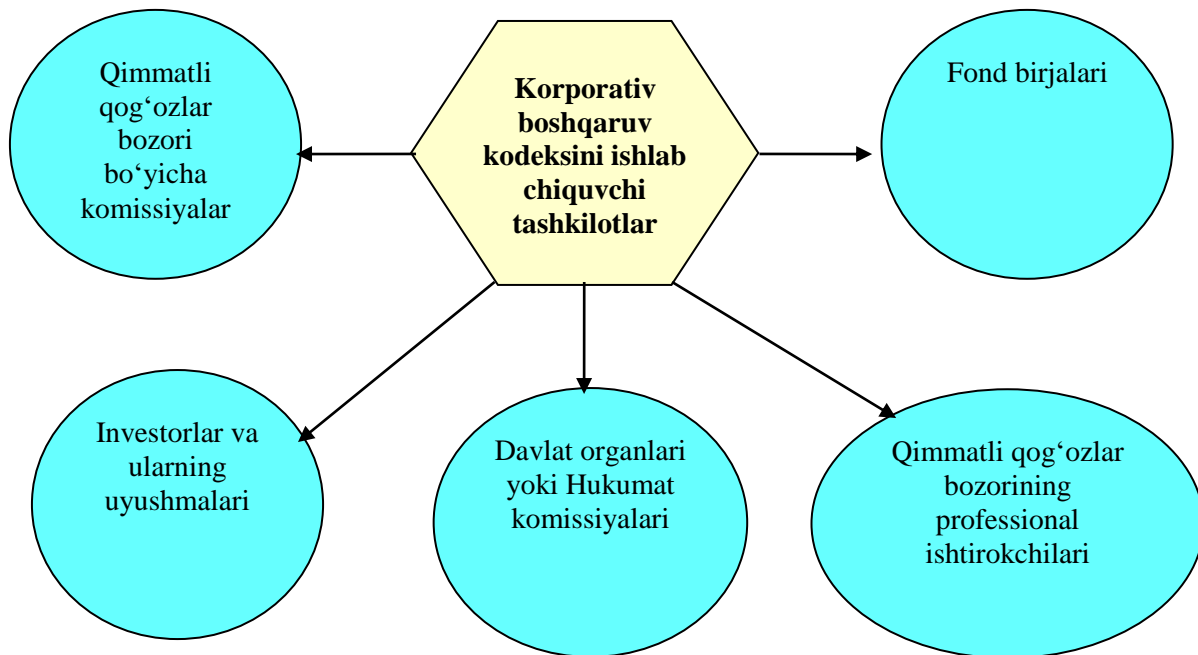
Korporativ boshqaruv kodeksini ishlab chiquvchi tashkilotlar

Qimmatli qog‘ozlar bozori bo‘yicha komissiyalar

Fond birjalari

Investorlar va ularning uyushmalari

Davlat organlari yoki Hukumat komissiyalari

Qimmatli qog‘ozlar bozorining professional ishtirokchilari